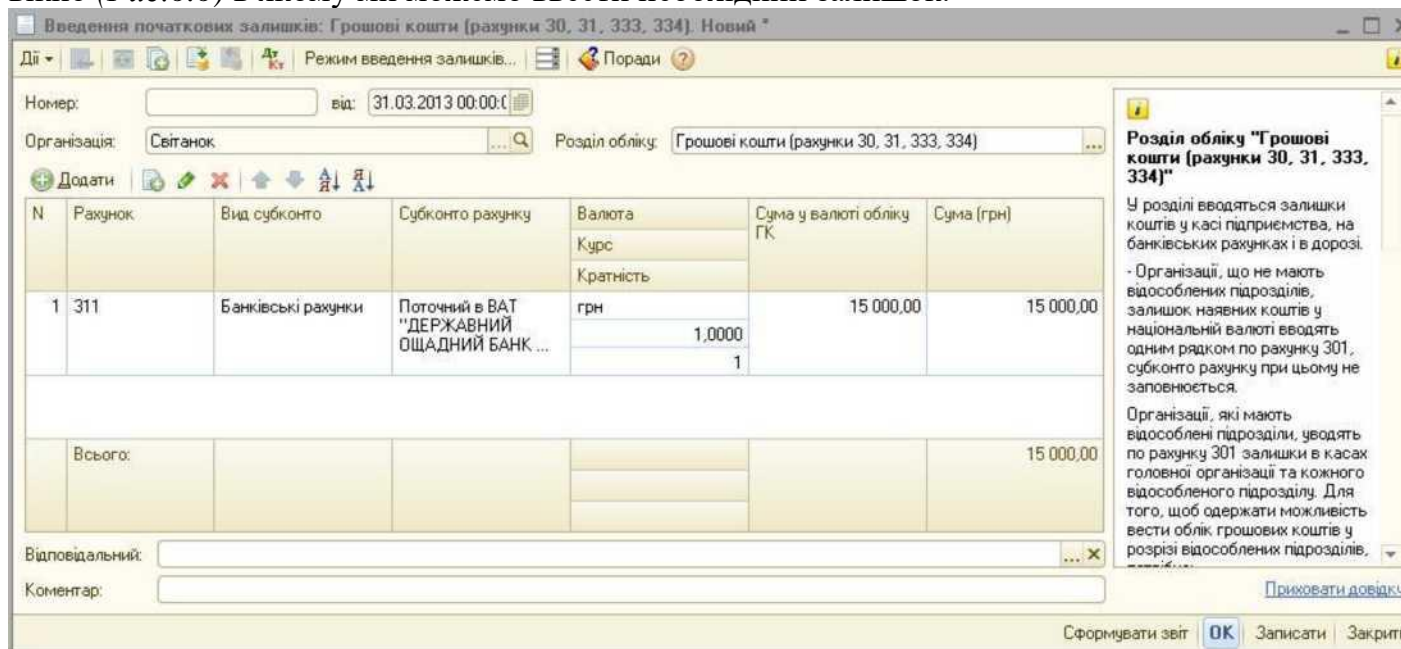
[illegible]

Введення початкових залишків: Грошові кошти (рахунки 30, 31, 333, 334). Новий *

Дії ▾ | Режим введення залишків... | Поради ?

Номер: від: 31.03.2013 00:00:0

Організація: Світанок

Розділ обліку: Грошові кошти (рахунки 30, 31, 333, 334)

Додати

| N | Рахунок | Вид субконто | Субконто рахунку | Валюта / Курс / Кратність | Сума у валюті обліку ГК | Сума (грн) |
|---|---|---|---|---|---|---|
| 1 | 311 | Банківські рахунки | Поточний в ВАТ "ДЕРЖАВНИЙ ОЩАДНИЙ БАНК ... | грн / 1,0000 / 1 | 15 000,00 | 15 000,00 |
| | Всього: | | | | | 15 000,00 |

Відповідальний:

Коментар:

Розділ обліку "Грошові кошти (рахунки 30, 31, 333, 334)"

У розділі вводяться залишки коштів у касі підприємства, на банківських рахунках і в дорозі.

- Організації, що не мають відособлених підрозділів, залишок наявних коштів у національній валюті вводять одним рядком по рахунку 301, субконто рахунку при цьому не заповнюється.

Організації, які мають відособлені підрозділи, уводять по рахунку 301 залишки в касах головної організації та кожного відособленого підрозділу. Для того, щоб одержати можливість вести облік грошових коштів у розрізі відособлених підрозділів, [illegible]

Приховати довідк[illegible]

Сформувати звіт | OK | Записати | Закрит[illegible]